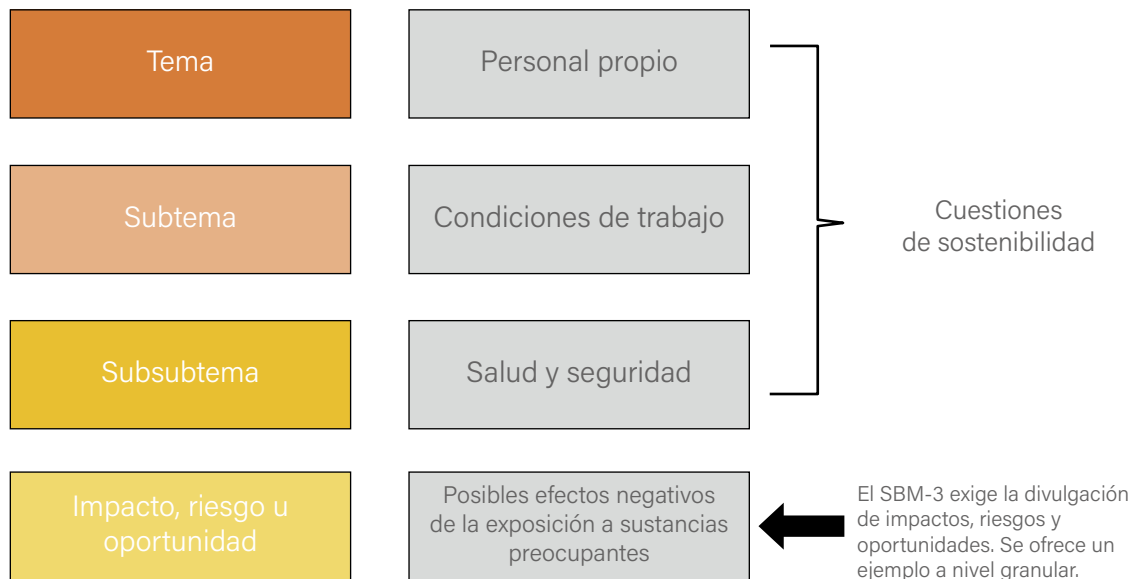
Tema

Personal propio

Subtema

Condiciones de trabajo

Cuestiones de sostenibilidad

Subsubtema

Salud y seguridad

Impacto, riesgo u oportunidad

Posibles efectos negativos de la exposición a sustancias preocupantes

El SBM-3 exige la divulgación de impactos, riesgos y oportunidades. Se ofrece un ejemplo a nivel granular.